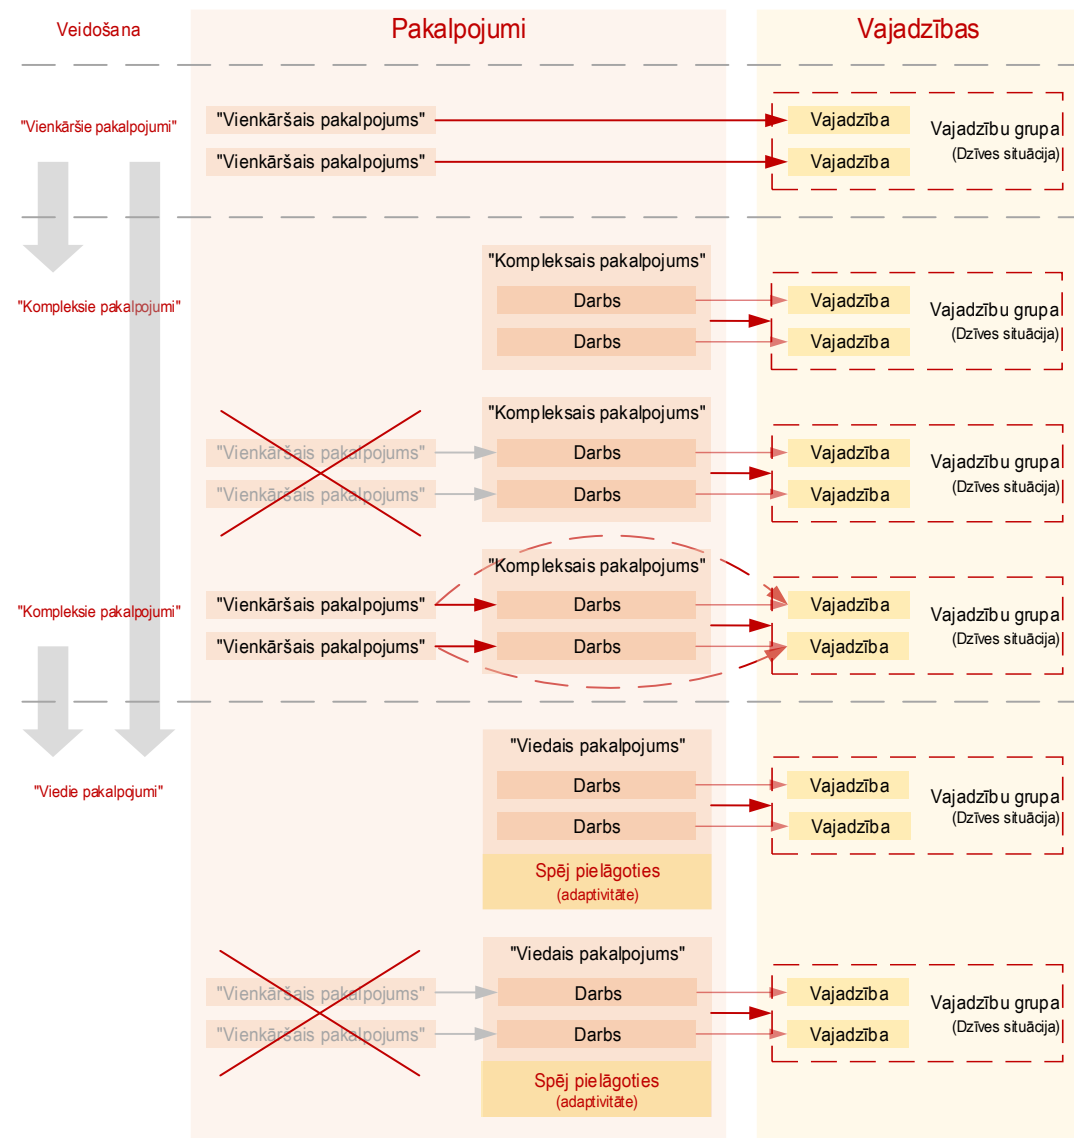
Veidošana

Pakalpojumi

Vajadzības

"Vienkāršie pakalpojumi"

"Vienkāršais pakalpojums"

"Vienkāršais pakalpojums"

Vajadzība

Vajadzība

Vajadzību grupa
(Dzīves situācija)

"Kompleksie pakalpojumi"

"Kompleksais pakalpojums"

Darbs

Darbs

Vajadzība

Vajadzība

Vajadzību grupa
(Dzīves situācija)

"Kompleksais pakalpojums"

"Vienkāršais pakalpojums"

"Vienkāršais pakalpojums"

Darbs

Darbs

Vajadzība

Vajadzība

Vajadzību grupa
(Dzīves situācija)

"Kompleksie pakalpojumi"

"Kompleksais pakalpojums"

"Vienkāršais pakalpojums"

"Vienkāršais pakalpojums"

Darbs

Darbs

Vajadzība

Vajadzība

Vajadzību grupa
(Dzīves situācija)

"Viedie pakalpojumi"

"Viedais pakalpojums"

Darbs

Darbs

Spēj pielāgoties
(adaptivitāte)

Vajadzība

Vajadzība

Vajadzību grupa
(Dzīves situācija)

"Viedais pakalpojums"

"Vienkāršais pakalpojums"

"Vienkāršais pakalpojums"

Darbs

Darbs

Spēj pielāgoties
(adaptivitāte)

Vajadzība

Vajadzība

Vajadzību grupa
(Dzīves situācija)